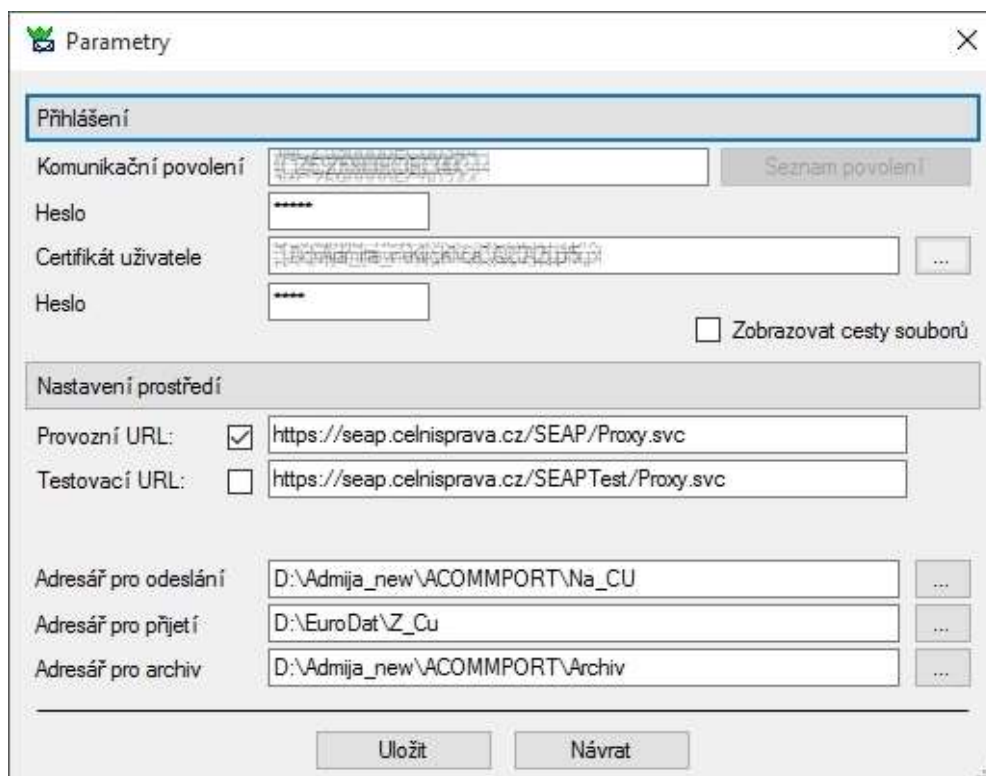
Parametry

Přihlášení

Komunikační povolení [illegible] Seznam povolení

Heslo ******

Certifikát uživatele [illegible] ...

Heslo *****

Zobrazovat cesty souborů

Nastavení prostředí

Provozní URL: https://seap.celnisprava.cz/SEAP/Proxy.svc

Testovací URL: https://seap.celnisprava.cz/SEAPTest/Proxy.svc

Adresář pro odeslání D:\Admija_new\ACOMMPORT\Na_CU ...

Adresář pro přijetí D:\EuroDat\Z_Cu ...

Adresář pro archiv D:\Admija_new\ACOMMPORT\Archiv ...

Uložit Návrat